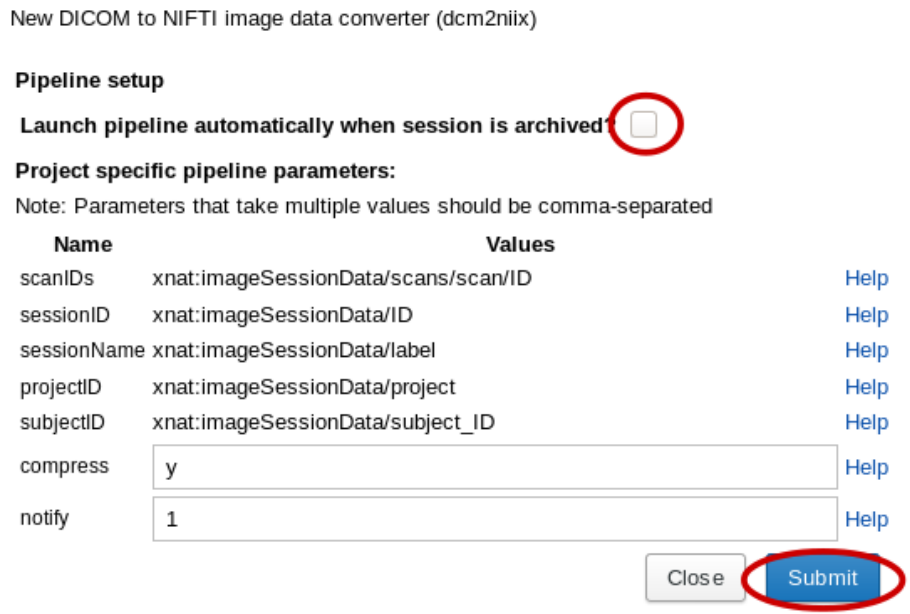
New DICOM to NIFTI image data converter (dcm2niix)

Pipeline setup

Launch pipeline automatically when session is archived?

Project specific pipeline parameters:

Note: Parameters that take multiple values should be comma-separated

| Name | Values | |
|---|---|---|
| scanIDs | xnat:imageSessionData/scans/scan/ID | Help |
| sessionID | xnat:imageSessionData/ID | Help |
| sessionName | xnat:imageSessionData/label | Help |
| projectID | xnat:imageSessionData/project | Help |
| subjectID | xnat:imageSessionData/subject_ID | Help |
| compress | y | Help |
| notify | 1 | Help |

Close Submit